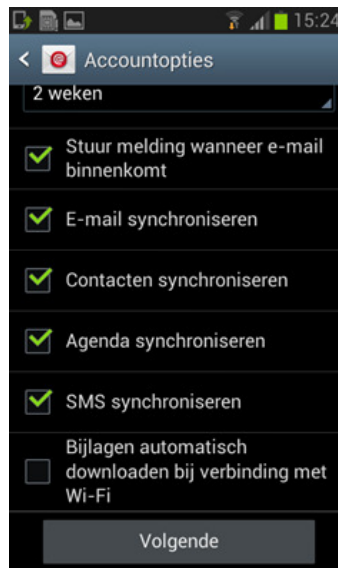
15:24

Accountopties

2 weken

Stuur melding wanneer e-mail binnenkomt

E-mail synchroniseren

Contacten synchroniseren

Agenda synchroniseren

SMS synchroniseren

Bijlagen automatisch downloaden bij verbinding met Wi-Fi

Volgende